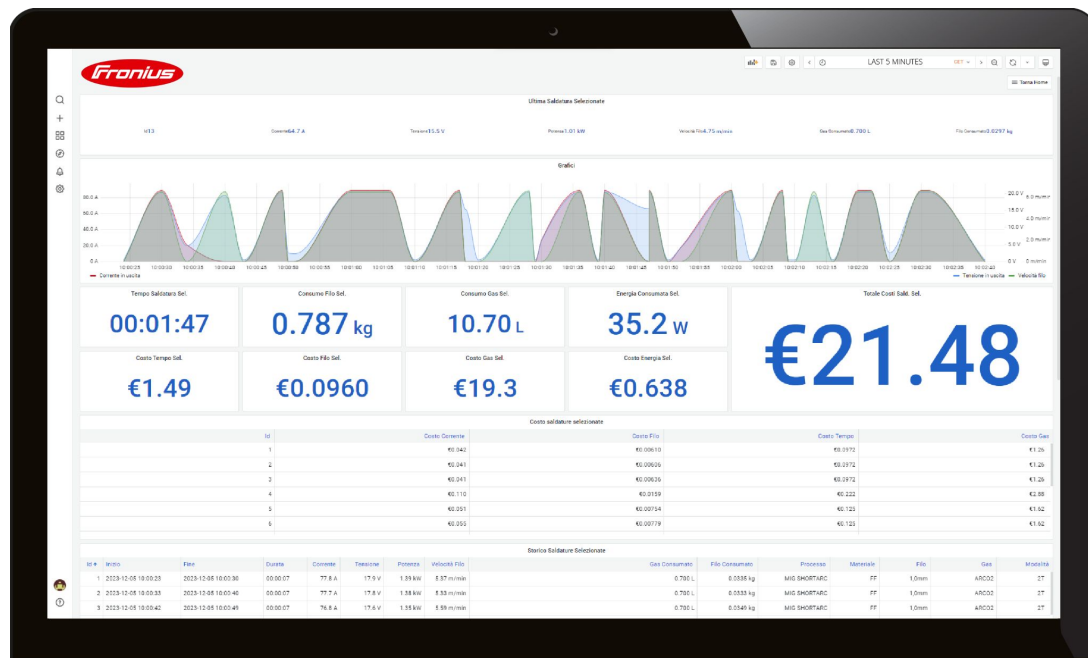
Fronius

LAST 5 MINUTES

Torna Home

Ultima Saldatura Selezionata

Id13 Corrente64.7 A Tensione15.5 V Potenza1.01 kW Velocità Filo4.75 m/min Gas Consumato0.700 L Filo Consumato0.0297 kg

Grafici

80.0 A
60.0 A
40.0 A
20.0 A
0 A

20.0 V
15.0 V
10.0 V
5.0 V
0 V

6.0 m/min
4.0 m/min
2.0 m/min
0 m/min

10:00:25 10:00:30 10:00:35 10:00:40 10:00:45 10:00:50 10:00:55 10:01:00 10:01:05 10:01:10 10:01:15 10:01:20 10:01:25 10:01:30 10:01:35 10:01:40 10:01:45 10:01:50 10:01:55 10:02:00 10:02:05 10:02:10 10:02:15 10:02:20 10:02:25 10:02:30 10:02:35 10:02:40

Corrente in uscita — Tensione in uscita — Velocità filo

Tempo Saldatura Sel.
00:01:47

Consumo Filo Sel.
0.787 kg

Consumo Gas Sel.
10.70 L

Energia Consumata Sel.
35.2 W

Totale Costi Sald. Sel.
€21.48

Costo Tempo Sel.
€1.49

Costo Filo Sel.
€0.0960

Costo Gas Sel.
€19.3

Costo Energia Sel.
€0.638

Costo saldature selezionate

| Id | Costo Corrente | Costo Filo | Costo Tempo | Costo Gas |
|---|---|---|---|---|
| 1 | €0.042 | €0.00610 | €0.0972 | €1.26 |
| 2 | €0.041 | €0.00606 | €0.0972 | €1.26 |
| 3 | €0.041 | €0.00636 | €0.0972 | €1.26 |
| 4 | €0.110 | €0.0159 | €0.222 | €2.88 |
| 5 | €0.051 | €0.00754 | €0.125 | €1.62 |
| 6 | €0.055 | €0.00779 | €0.125 | €1.62 |

Storico Saldature Selezionate

| Id # | Inizio | Fine | Durata | Corrente | Tensione | Potenza | Velocità Filo | Gas Consumato | Filo Consumato | Processo | Materiale | Filo | Gas | Modalità |
|---|---|---|---|---|---|---|---|---|---|---|---|---|---|---|
| 1 | 2023-12-05 10:00:23 | 2023-12-05 10:00:30 | 00:00:07 | 77.8 A | 17.9 V | 1.59 kW | 5.37 m/min | 0.700 L | 0.0335 kg | MIG SHORTARC | FF | 1,0mm | ARCO2 | 2T |
| 2 | 2023-12-05 10:00:33 | 2023-12-05 10:00:40 | 00:00:07 | 77.7 A | 17.8 V | 1.58 kW | 5.33 m/min | 0.700 L | 0.0333 kg | MIG SHORTARC | FF | 1,0mm | ARCO2 | 2T |
| 3 | 2023-12-05 10:00:42 | 2023-12-05 10:00:49 | 00:00:07 | 76.5 A | 17.6 V | 1.55 kW | 5.59 m/min | 0.700 L | 0.0349 kg | MIG SHORTARC | FF | 1,0mm | ARCO2 | 2T |